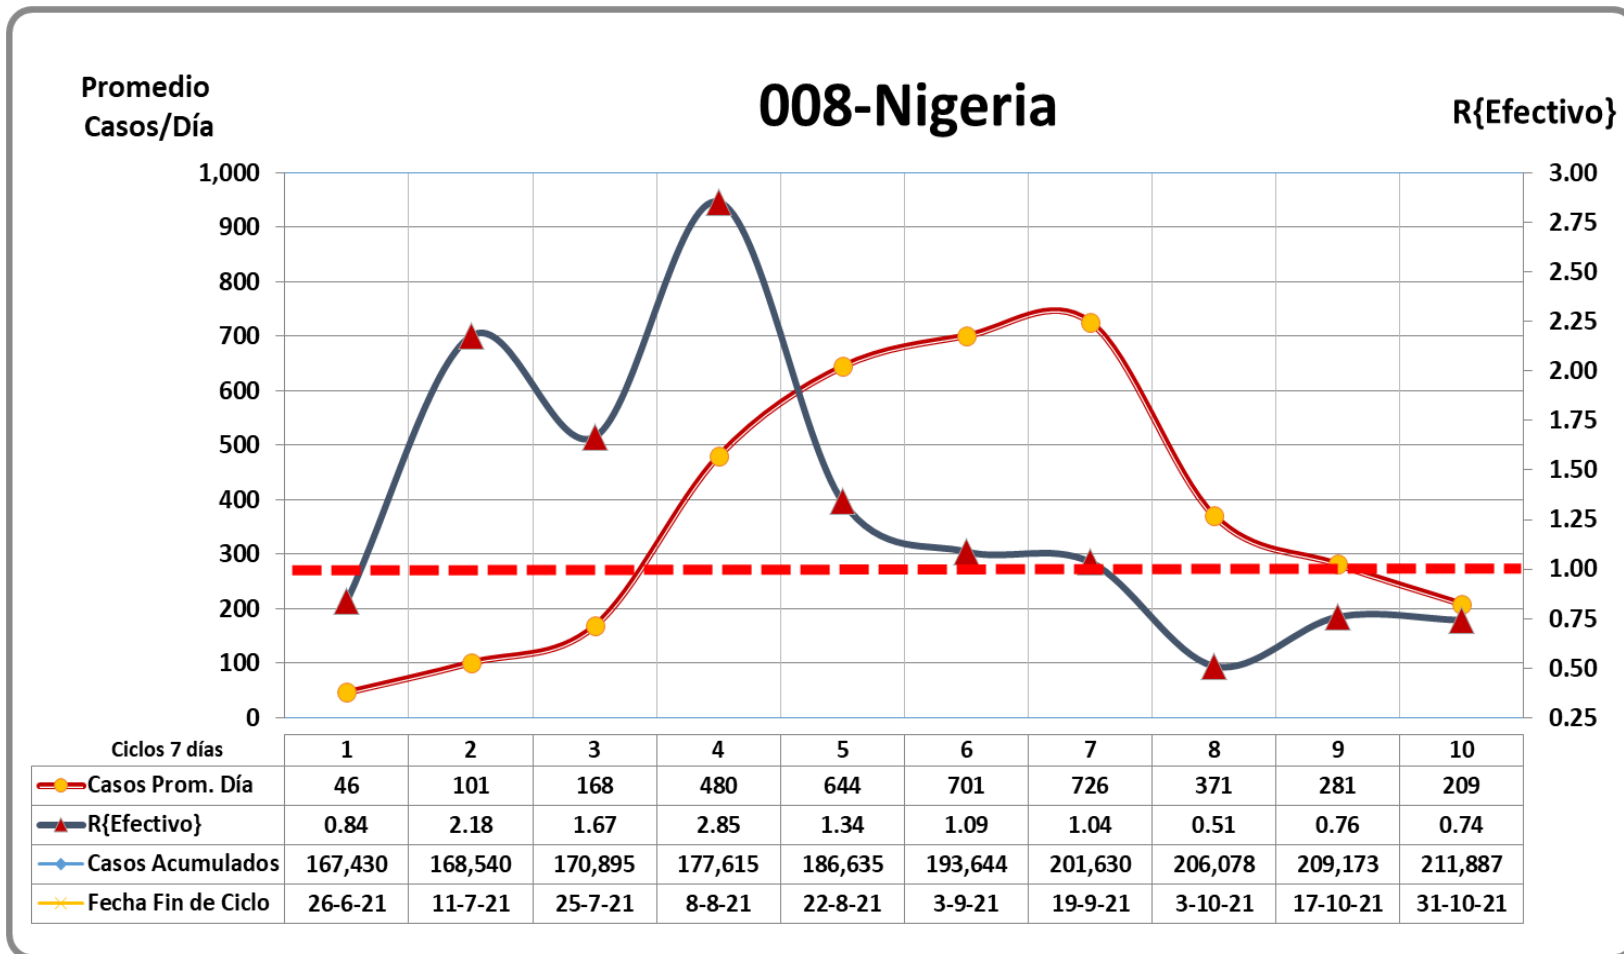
Promedio Casos/Día

008-Nigeria

R{Efectivo}

1,000
900
800
700
600
500
400
300
200
100
0

3.00
2.75
2.50
2.25
2.00
1.75
1.50
1.25
1.00
0.75
0.50
0.25

| Ciclos 7 días | 1 | 2 | 3 | 4 | 5 | 6 | 7 | 8 | 9 | 10 |
|---|---|---|---|---|---|---|---|---|---|---|
| Casos Prom. Día | 46 | 101 | 168 | 480 | 644 | 701 | 726 | 371 | 281 | 209 |
| R{Efectivo} | 0.84 | 2.18 | 1.67 | 2.85 | 1.34 | 1.09 | 1.04 | 0.51 | 0.76 | 0.74 |
| Casos Acumulados | 167,430 | 168,540 | 170,895 | 177,615 | 186,635 | 193,644 | 201,630 | 206,078 | 209,173 | 211,887 |
| Fecha Fin de Ciclo | 26-6-21 | 11-7-21 | 25-7-21 | 8-8-21 | 22-8-21 | 3-9-21 | 19-9-21 | 3-10-21 | 17-10-21 | 31-10-21 |